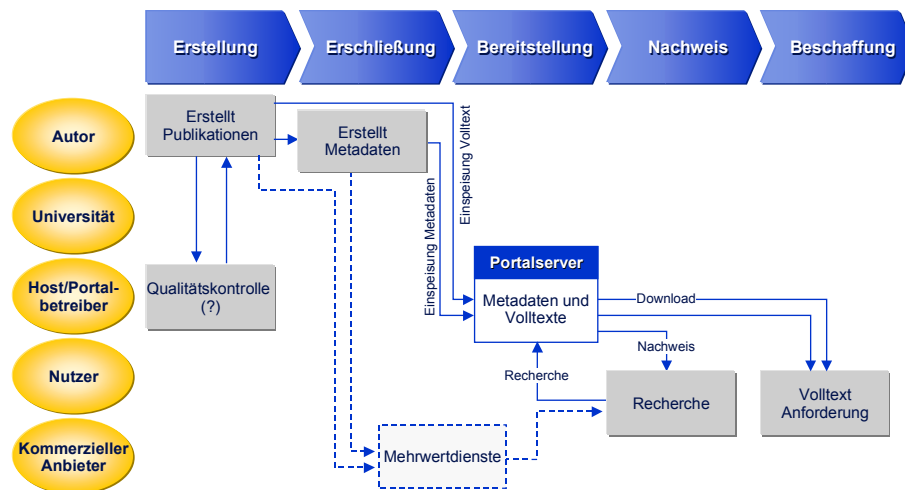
Erstellung
Erschließung
Bereitstellung
Nachweis
Beschaffung

Autor
Universität
Host/Portalbetreiber
Nutzer
Kommerzieller Anbieter

Erstellt Publikationen
Erstellt Metadaten
Qualitätskontrolle (?)
Einspeisung Volltext
Einspeisung Metadaten
Portalserver
Metadaten und Volltexte
Download
Nachweis
Recherche
Recherche
Volltext Anforderung
Mehrwertdienste